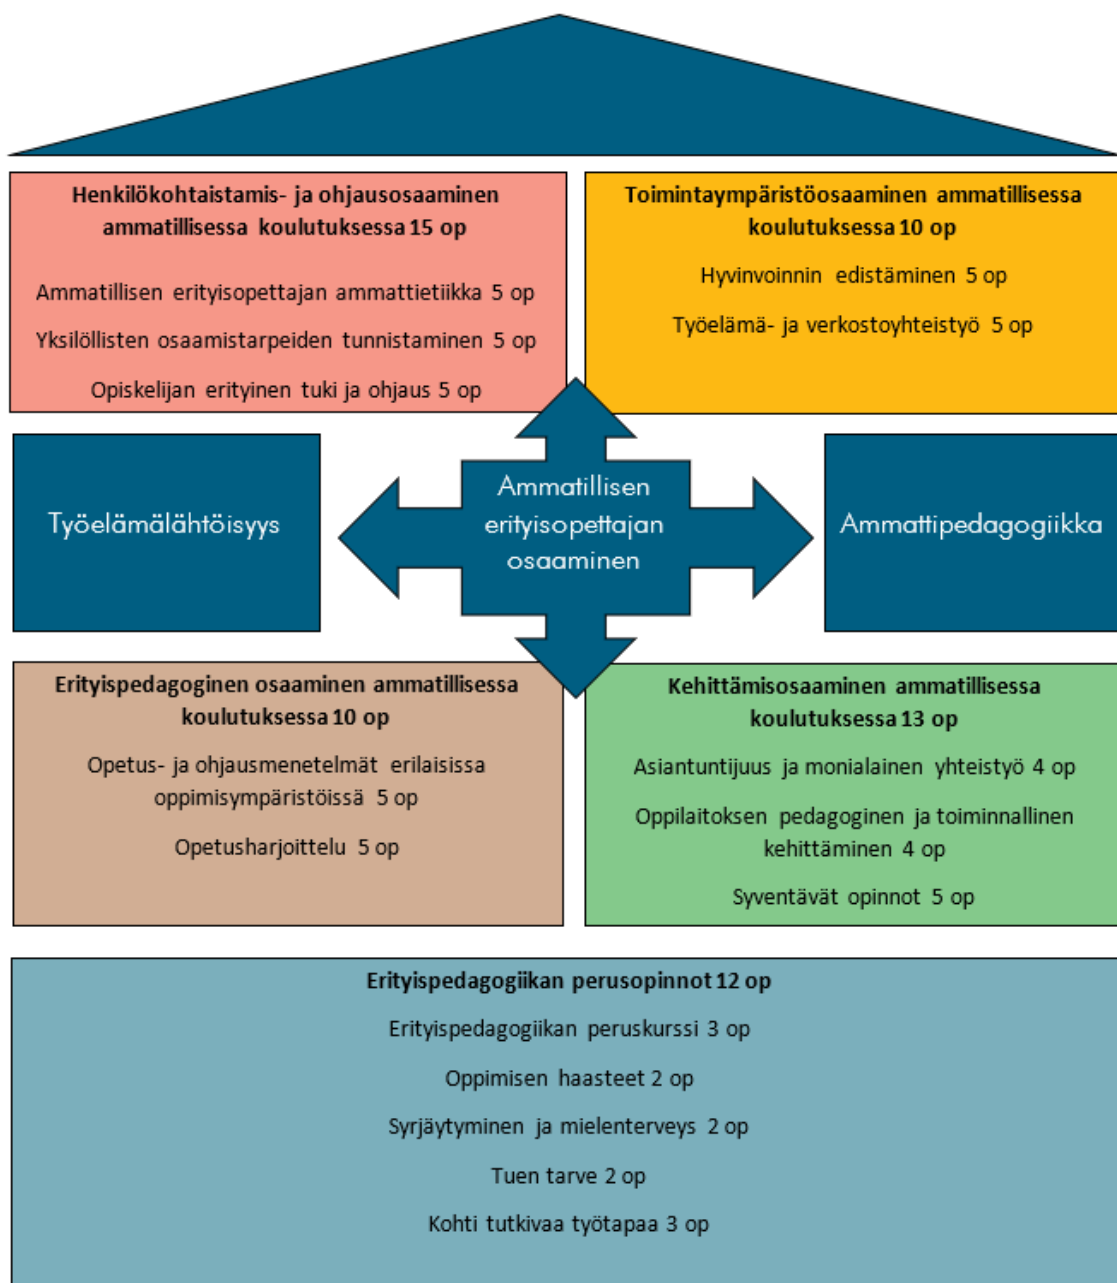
Henkilökohtaistamis- ja ohjausosaaminen ammatillisessa koulutuksessa 15 op

Ammatillisen erityisopettajan ammattietiikka 5 op

Yksilöllisten osaamistarpeiden tunnistaminen 5 op

Opiskelijan erityinen tuki ja ohjaus 5 op

Toimintaympäristöosaaminen ammatillisessa koulutuksessa 10 op

Hyvinvoinnin edistäminen 5 op

Työelämä- ja verkostoyhteistyö 5 op

Työelämälähtöisyys

Ammatillisen erityisopettajan osaaminen

Ammattipedagogiikka

Erityispedagoginen osaaminen ammatillisessa koulutuksessa 10 op

Opetus- ja ohjausmenetelmät erilaisissa oppimisympäristöissä 5 op

Opetusharjoittelu 5 op

Kehittämisosaaminen ammatillisessa koulutuksessa 13 op

Asiantuntijuus ja monialainen yhteistyö 4 op

Oppilaitoksen pedagoginen ja toiminnallinen kehittäminen 4 op

Syventävät opinnot 5 op

Erityispedagogiikan perusopinnot 12 op

Erityispedagogiikan peruskurssi 3 op

Oppimisen haasteet 2 op

Syrjäytyminen ja mielenterveys 2 op

Tuen tarve 2 op

Kohti tutkivaa työtapaa 3 op